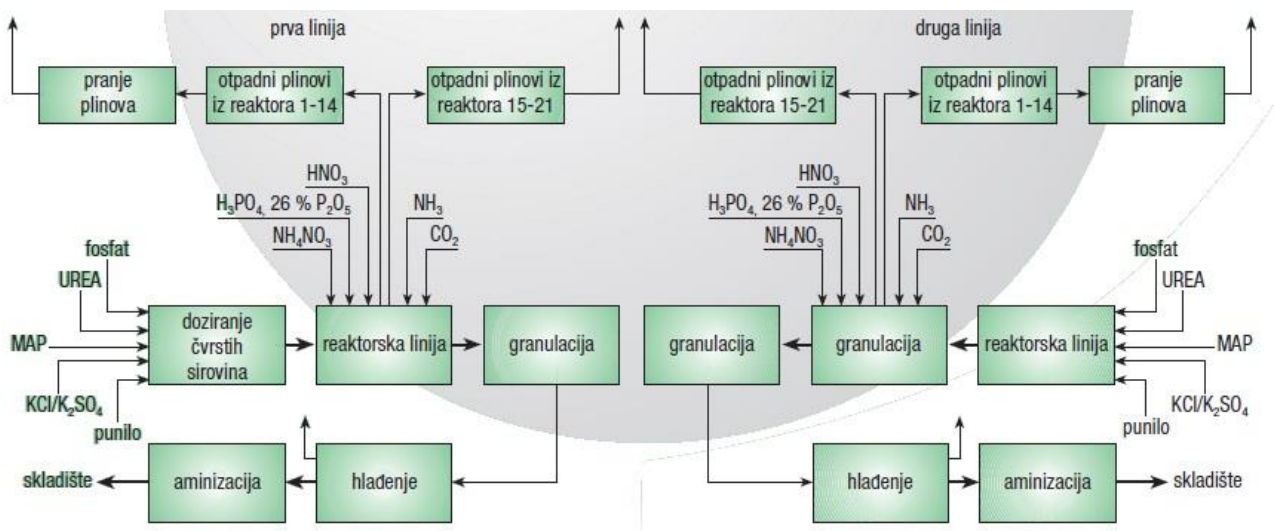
prva linija

pranje plinova

otpadni plinovi iz reaktora 1-14

otpadni plinovi iz reaktora 15-21

$HNO_3$

$H_3PO_4$, 26 % $P_2O_5$

$NH_3$

$NH_4NO_3$

$CO_2$

fosfat

UREA

MAP

$KCl/K_2SO_4$

punilo

doziranje čvrstih sirovina

reaktorska linija

granulacija

skladište

aminizacija

hlađenje

druga linija

otpadni plinovi iz reaktora 15-21

otpadni plinovi iz reaktora 1-14

pranje plinova

$HNO_3$

$H_3PO_4$, 26 % $P_2O_5$

$NH_3$

$NH_4NO_3$

$CO_2$

fosfat

UREA

MAP

$KCl/K_2SO_4$

punilo

granulacija

granulacija

reaktorska linija

hlađenje

aminizacija

skladište